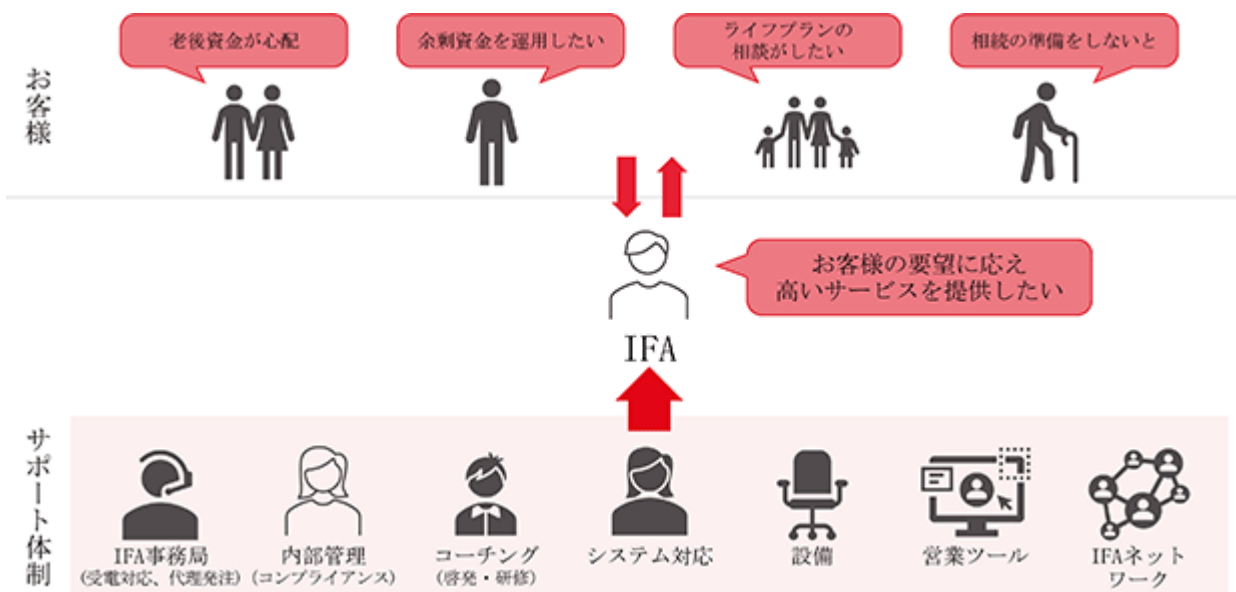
お客様

老後資金が心配

余剰資金を運用したい

ライフプランの相談がしたい

相続の準備をしないと

お客様の要望に応え高いサービスを提供したい

IFA

サポート体制

IFA事務局
(受電対応、代理発注)

内部管理
(コンプライアンス)

コーチング
(啓発・研修)

システム対応

設備

営業ツール

IFAネットワーク